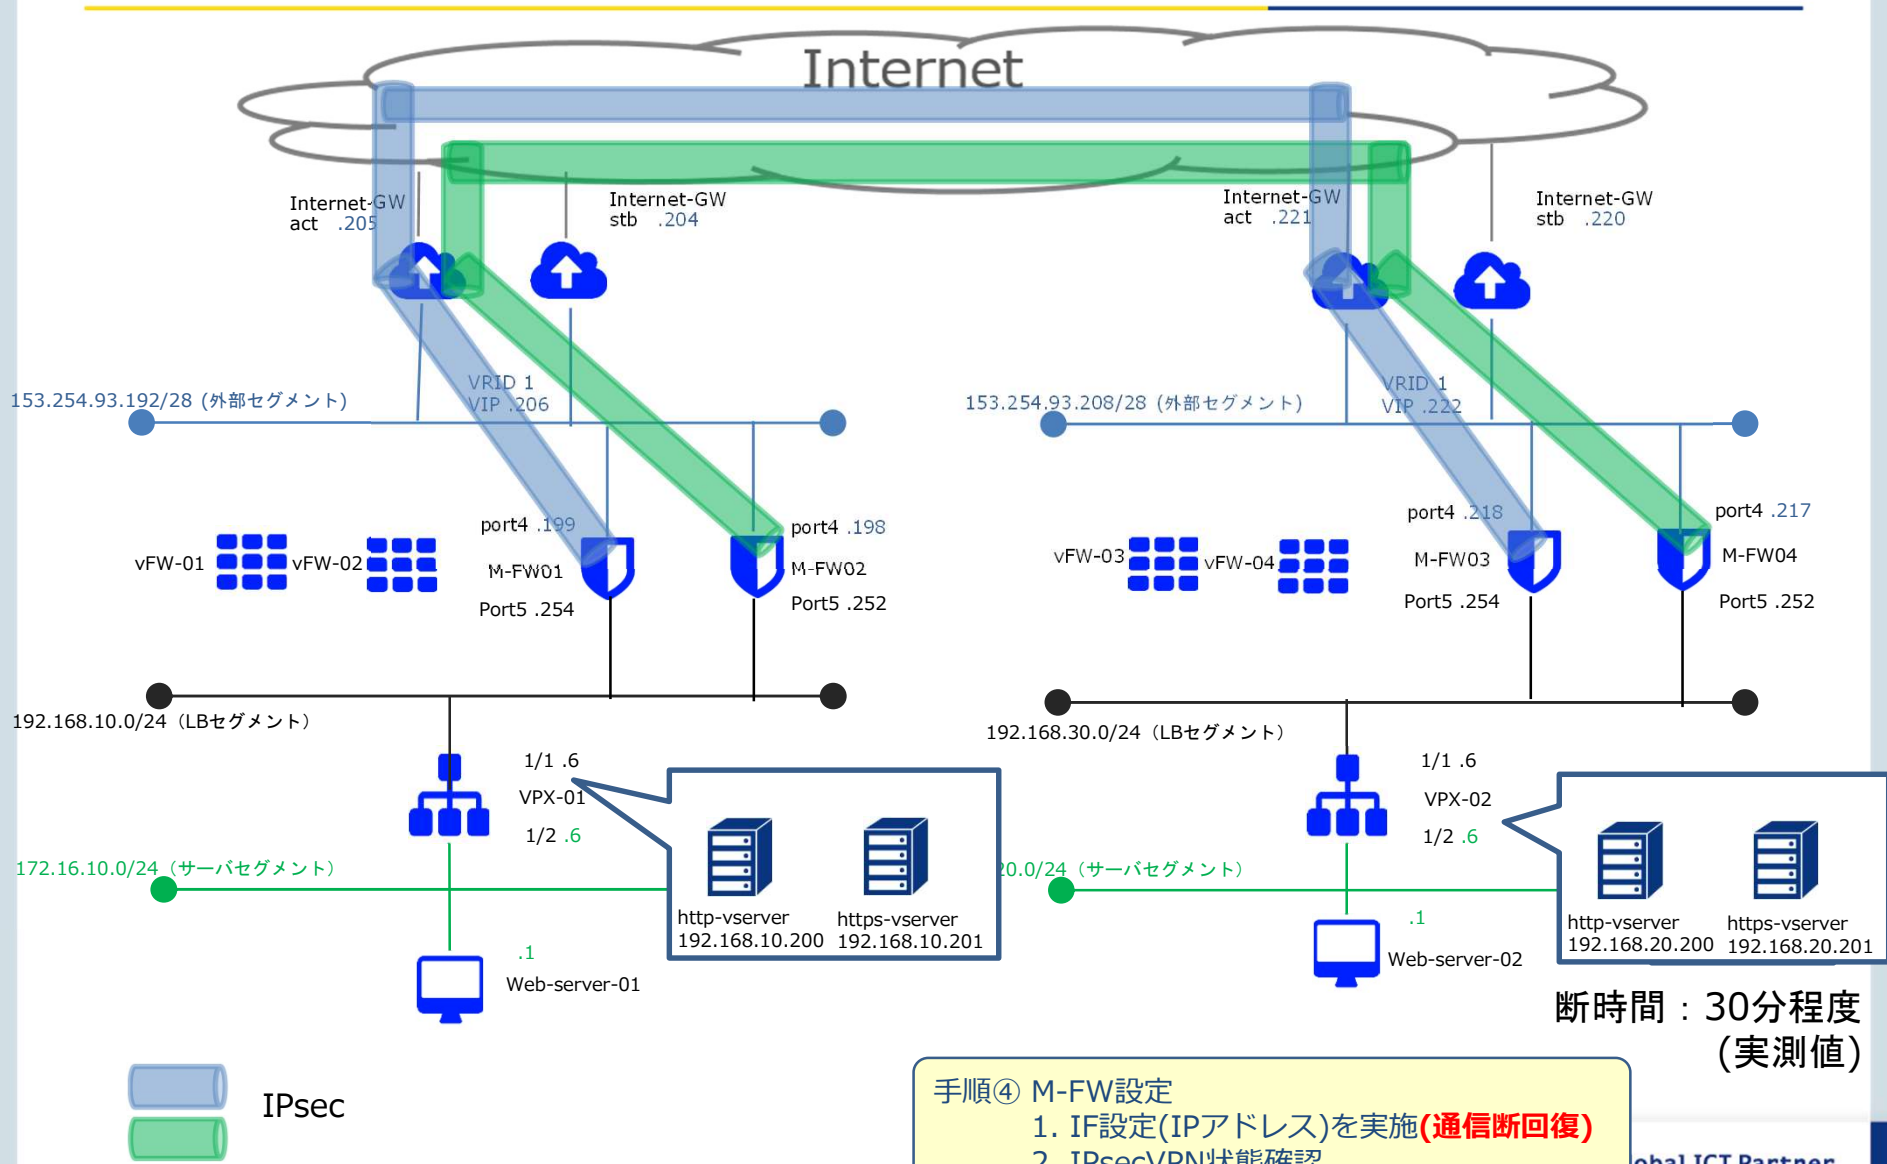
Internet

Internet-GW
act .205

Internet-GW
stb .204

Internet-GW
act .221

Internet-GW
stb .220

153.254.93.192/28 (外部セグメント)

VRID 1
VIP .206

153.254.93.208/28 (外部セグメント)

VRID 1
VIP .222

port4 .199

port4 .198

port4 .218

port4 .217

vFW-01 vFW-02

M-FW01

M-FW02

vFW-03 vFW-04

M-FW03

M-FW04

Port5 .254

Port5 .252

Port5 .254

Port5 .252

192.168.10.0/24 (LBセグメント)

192.168.30.0/24 (LBセグメント)

1/1 .6
VPX-01
1/2 .6

1/1 .6
VPX-02
1/2 .6

172.16.10.0/24 (サーバセグメント)

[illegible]0.0/24 (サーバセグメント)

http-vserver
192.168.10.200

https-vserver
192.168.10.201

http-vserver
192.168.20.200

https-vserver
192.168.20.201

.1
Web-server-01

.1
Web-server-02

断時間：30分程度
(実測値)

IPsec

手順④ M-FW設定
1. IF設定(IPアドレス)を実施(通信断回復)
2. IPsecVPN状態確認

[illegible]obal ICT Partner